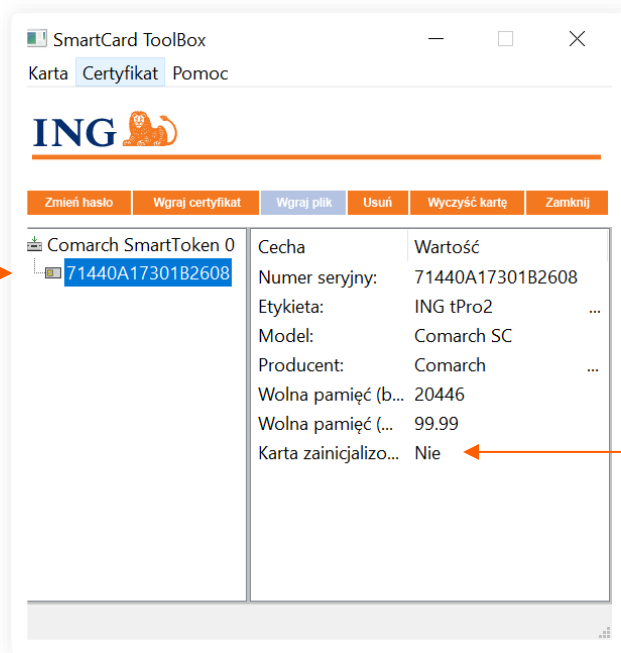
SmartCard ToolBox

Karta Certyfikat Pomoc

ING

Zmień hasło | Wgraj certyfikat | Wgraj plik | Usuń | Wyczyść kartę | Zamknij

Comarch SmartToken 0
71440A17301B2608

| Cecha | Wartość |
|---|---|
| Numer seryjny: | 71440A17301B2608 |
| Etykieta: | ING tPro2 ... |
| Model: | Comarch SC |
| Producent: | Comarch ... |
| Wolna pamięć (b... | 20446 |
| Wolna pamięć (... | 99.99 |
| Karta zainicjalizo... | Nie |